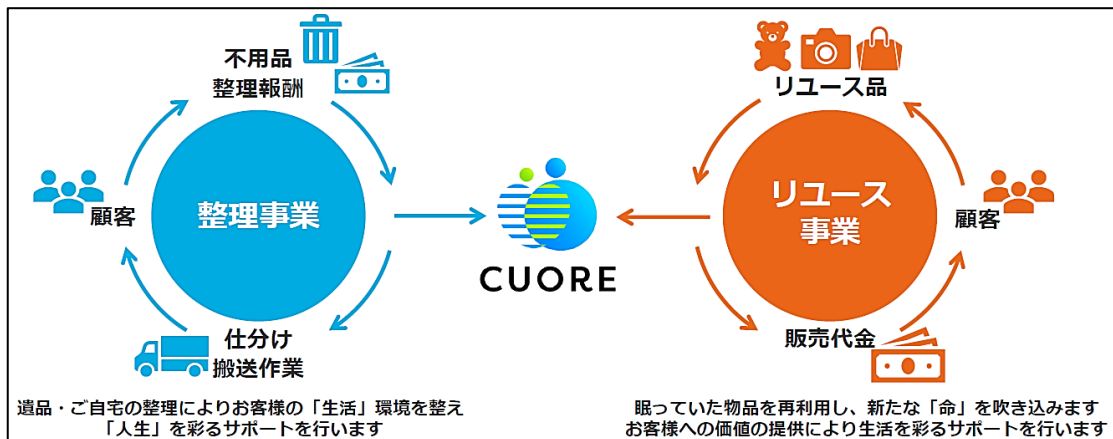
不用品
整理報酬

顧客

整理事業

仕分け
搬送作業

遺品・ご自宅の整理によりお客様の「生活」環境を整え
「人生」を彩るサポートを行います

CUORE

リユース品

リユース
事業

顧客

販売代金

眠っていた物品を再利用し、新たな「命」を吹き込みます
お客様への価値の提供により生活を彩るサポートを行います